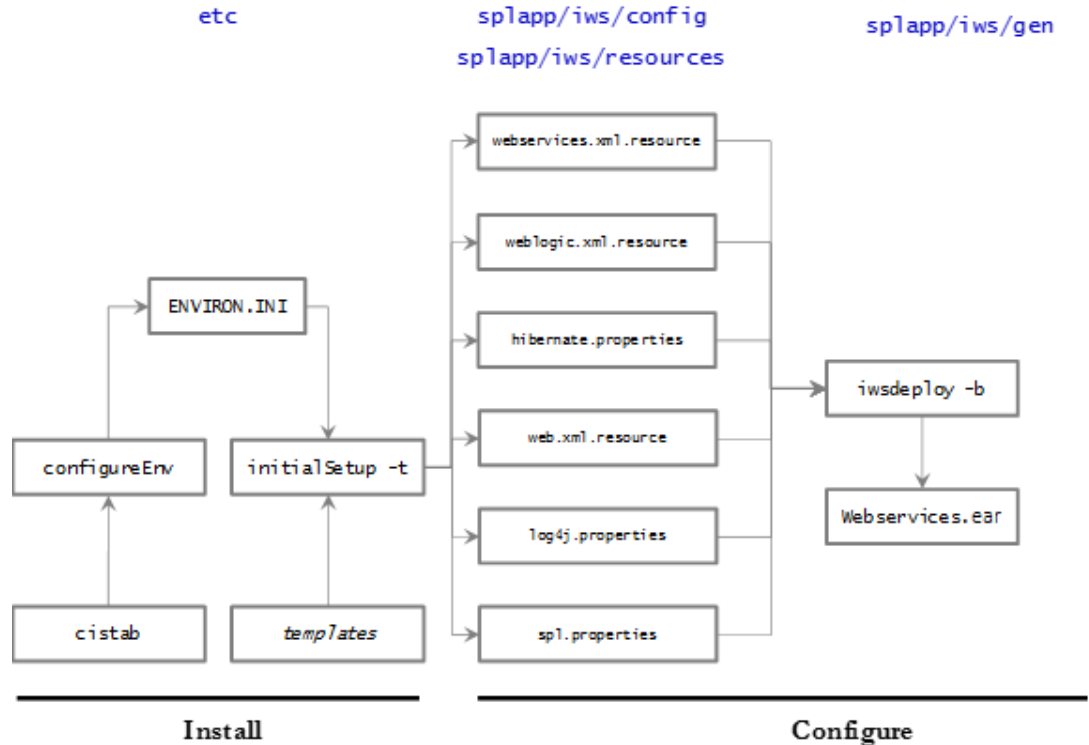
etc

splapp/iws/config

splapp/iws/resources

splapp/iws/gen

webservices.xml.resource

weblogic.xml.resource

ENVIRON.INI

hibernate.properties

iwsdeploy -b

web.xml.resource

configureEnv

initialSetup -t

log4j.properties

Webservices.ear

cistab

templates

spl.properties

Install

Configure